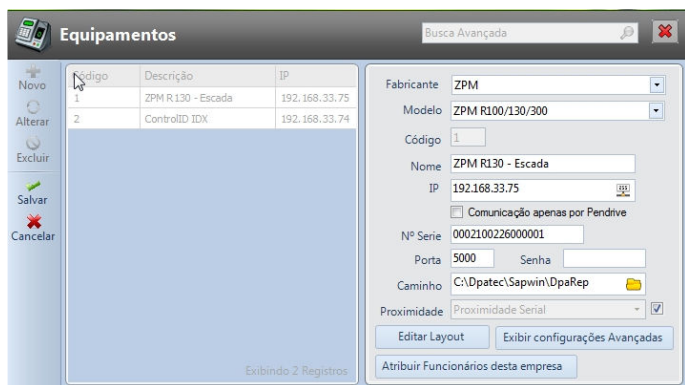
Equipamentos

Busca Avançada

Novo
Alterar
Excluir
Salvar
Cancelar

| Código | Descrição | IP |
|---|---|---|
| 1 | ZPM R130 - Escada | 192.168.33.75 |
| 2 | ControlID IDX | 192.168.33.74 |

Exibindo 2 Registros

Fabricante ZPM
Modelo ZPM R100/130/300
Código 1
Nome ZPM R130 - Escada
IP 192.168.33.75
Comunicação apenas por Pendrive
Nº Serie 0002100226000001
Porta 5000 Senha
Caminho C:\Dpatec\Sapwin\DpaRep
Proximidade Proximidade Serial
Editar Layout
Exibir configurações Avançadas
Atribuir Funcionários desta empresa